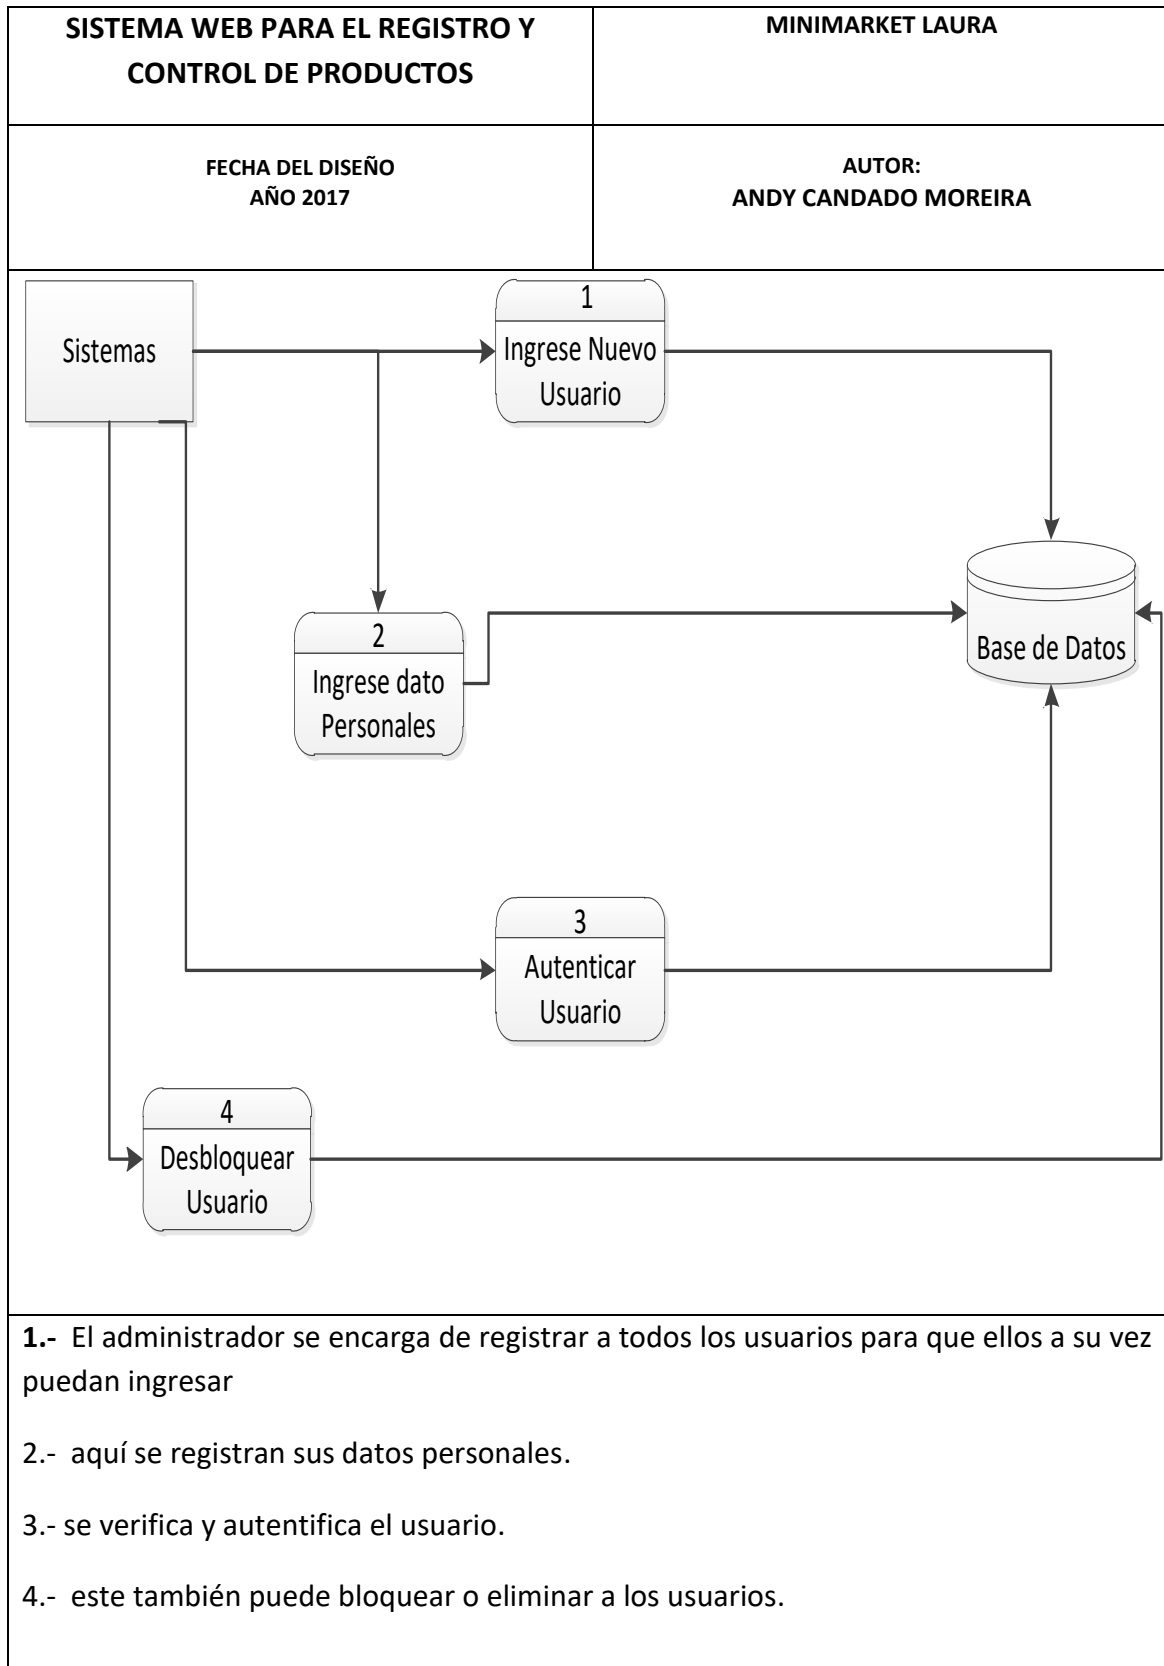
| SISTEMA WEB PARA EL REGISTRO Y CONTROL DE PRODUCTOS | MINIMARKET LAURA |
|---|---|
| FECHA DEL DISEÑO AÑO 2017 | AUTOR: ANDY CANDADO MOREIRA |

Sistemas

1
Ingrese Nuevo Usuario

2
Ingrese dato Personales

Base de Datos

3
Autenticar Usuario

4
Desbloquear Usuario

1.- El administrador se encarga de registrar a todos los usuarios para que ellos a su vez puedan ingresar

2.- aquí se registran sus datos personales.

3.- se verifica y autentifica el usuario.

4.- este también puede bloquear o eliminar a los usuarios.